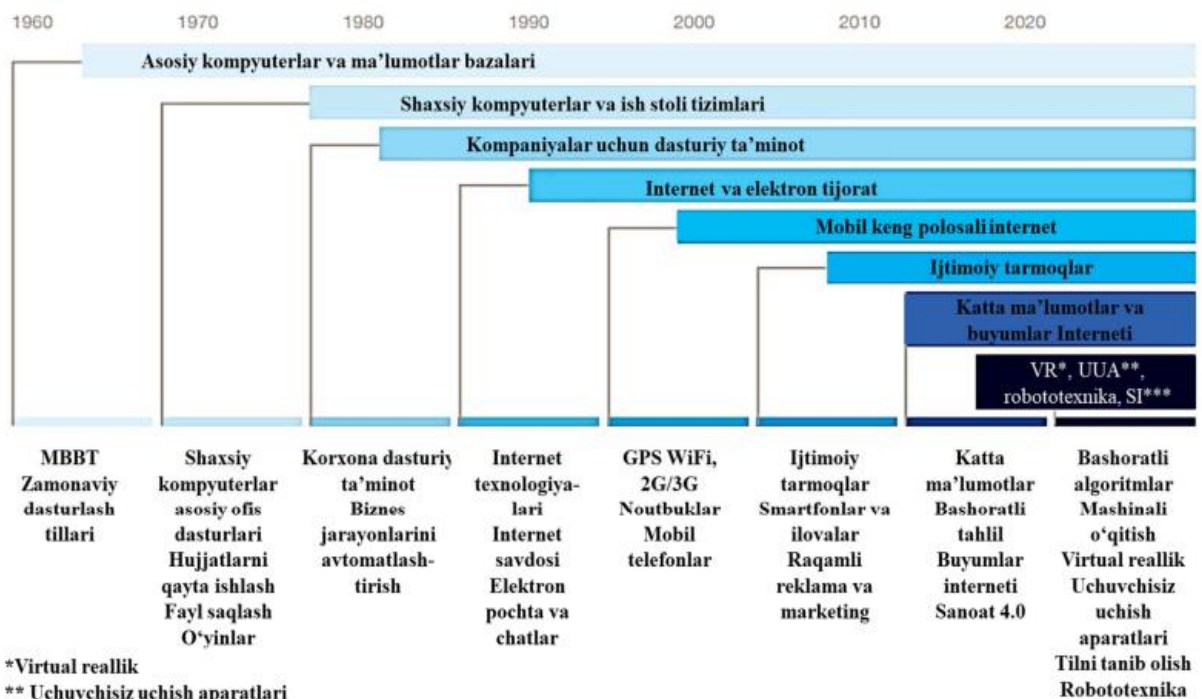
1960 1970 1980 1990 2000 2010 2020

Asosiy kompyuterlar va ma'lumotlar bazalari

Shaxsiy kompyuterlar va ish stoli tizimlari

Kompaniyalar uchun dasturiy ta'minot

Internet va elektron tijorat

Mobil keng polosali internet

Ijtimoiy tarmoqlar

Katta ma'lumotlar va buyumlar Interneti

VR*, UUA**, robototexnika, SI***

MBBT Zamonaviy dasturlash tillari

Shaxsiy kompyuterlar asosiy ofis dasturlari Hujjatlarni qayta ishlash Fayl saqlash O'yinlar

Korxona dasturiy ta'minot Biznes jarayonlarini avtomatlashtirish

Internet texnologiyalari Internet savdosi Elektron pochta va chatlar

GPS WiFi, 2G/3G Noutbuklar Mobil telefonlar

Ijtimoiy tarmoqlar Smartfonlar va ilovalar Raqamli reklama va marketing

Katta ma'lumotlar Bashoratli tahlil Buyumlar interneti Sanoat 4.0

Bashoratli algoritmlar Mashinali o'qitish Virtual reallik Uchuvchisiz uchish aparatlari Tilni tanib olish Robototexnika

*Virtual reallik
** Uchuvchisiz uchish aparatlari